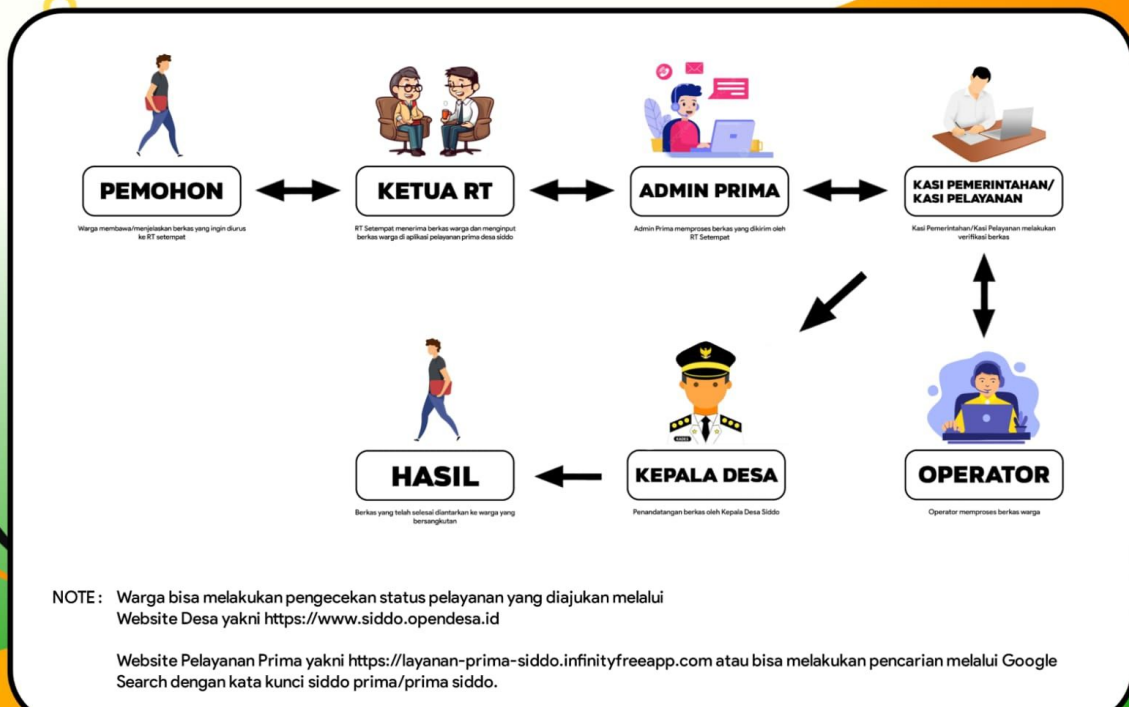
PEMOHON

Warga membawa/menjelaskan berkas yang ingin diurus ke RT setempat

KETUA RT

RT Setempat menerima berkas warga dan menginput berkas warga di aplikasi pelayanan prima desa siddo

ADMIN PRIMA

Admin Prima memproses berkas yang dikirim oleh RT Setempat

KASI PEMERINTAHAN/ KASI PELAYANAN

Kasi Pemerintahan/Kasi Pelayanan melakukan verifikasi berkas

OPERATOR

Operator memproses berkas warga

KEPALA DESA

Penandatangan berkas oleh Kepala Desa Siddo

HASIL

Berkas yang telah selesai diantarkan ke warga yang bersangkutan

NOTE : Warga bisa melakukan pengecekan status pelayanan yang diajukan melalui Website Desa yakni https://www.siddo.opendesa.id

Website Pelayanan Prima yakni https://layanan-prima-siddo.infinityfreeapp.com atau bisa melakukan pencarian melalui Google Search dengan kata kunci siddo prima/prima siddo.